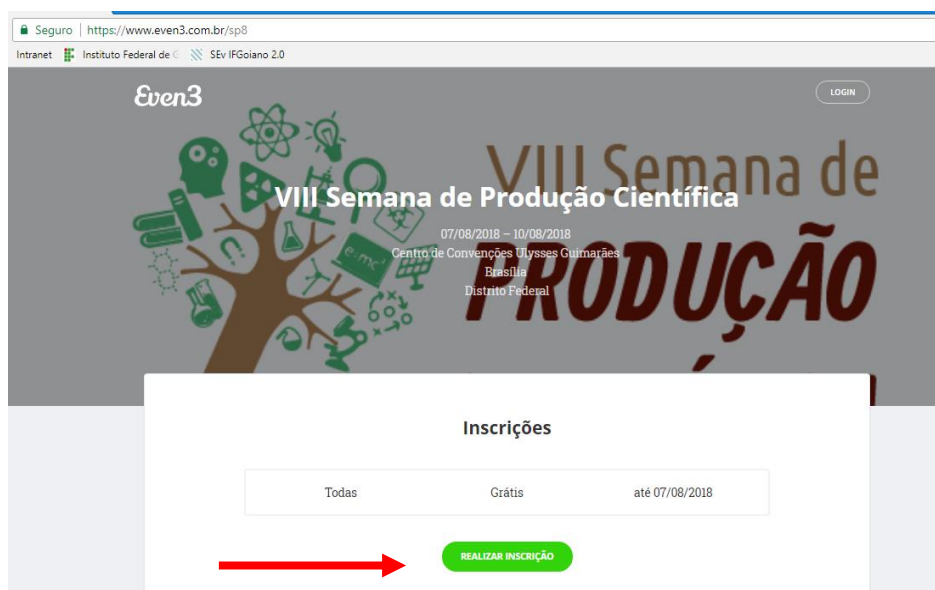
Seguro | https://www.even3.com.br/sp8

Intranet Instituto Federal de G SEv IFGoiano 2.0

Even3

LOGIN

VIII Semana de

PRODUÇÃO

VIII Semana de Produção Científica

07/08/2018 – 10/08/2018
Centro de Convenções Ulysses Guimarães
Brasília
Distrito Federal

$E=mc^2$

Inscrições

| Todas | Grátis | até 07/08/2018 |
|---|---|---|

REALIZAR INSCRIÇÃO